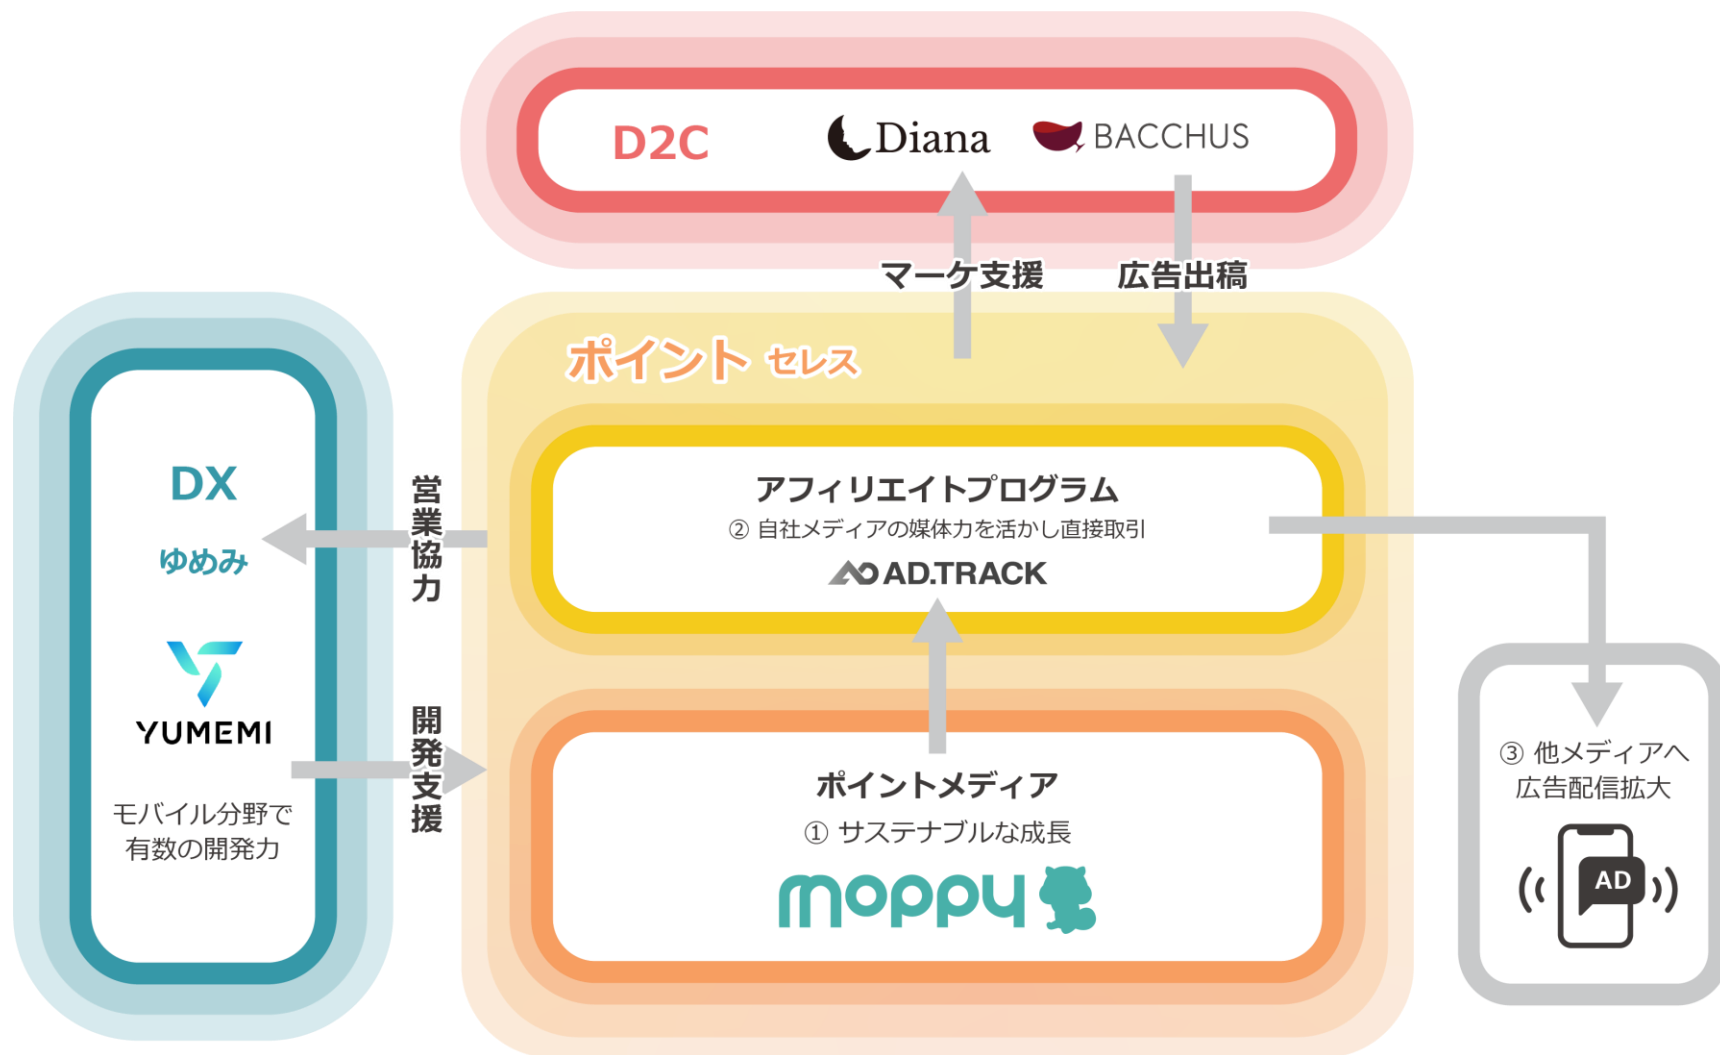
D2C

Diana

BACCHUS

マーケ支援

広告出稿

ポイント セレス

DX

ゆめみ

YUMEMI

モバイル分野で有数の開発力

営業協力

開発支援

アフィリエイトプログラム

② 自社メディアの媒体力を活かし直接取引

AD.TRACK

ポイントメディア

① サステナブルな成長

moppy

③ 他メディアへ広告配信拡大

AD